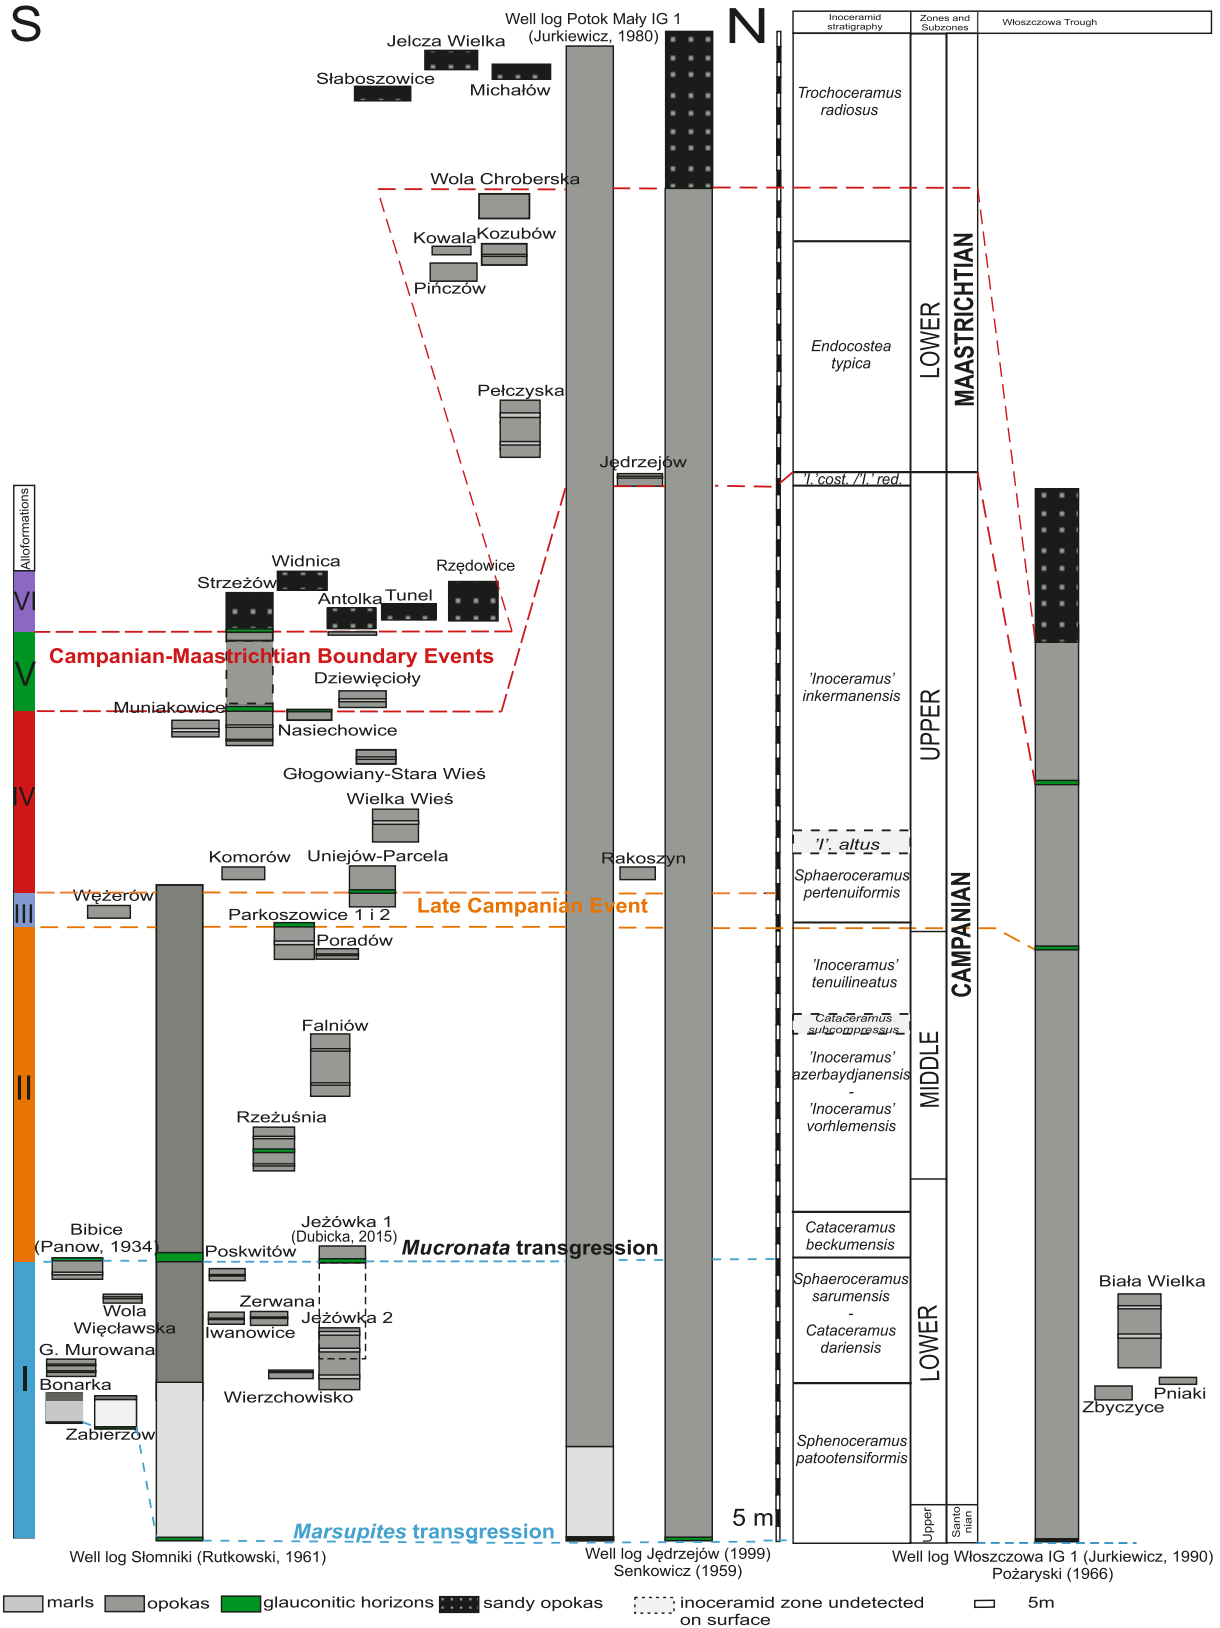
S

N

Well log Potok Mały IG 1 (Jurkiewicz, 1980)

Jelcza Wielka
Słaboszowice
Michałów
Wola Chroberska
Kowala
Kozubów
Pińczów
Pełczyska
Jędrzejów

| Inoceramid stratigraphy | Zones and Subzones | Włoszczowa Trough |
|---|---|---|

Trochoceramus radiosus
Endocostea typica
'I.'cost. /'I.' red.
'Inoceramus' inkermanensis
'I'. altus
Sphaeroceramus pertenuiformis
'Inoceramus' tenuilineatus
Cataceramus subcompressus
'Inoceramus' azerbaydjanensis
-
'Inoceramus' vorhlemensis
Cataceramus beckumensis
Sphaeroceramus sarumensis
-
Cataceramus dariensis
Sphenoceramus patootensiformis

LOWER
MAASTRICHTIAN
UPPER
CAMPANIAN
MIDDLE
LOWER
Upper
Santonian

Alloformations
VI
V
IV
III
II
I

Widnica
Strzeżów
Rzędowice
Antolka
Tunel
Campanian-Maastrichtian Boundary Events
Dziewięcioły
Muniakowice
Nasiechowice
Głogowiany-Stara Wieś
Wielka Wieś
Komorów
Uniejów-Parcela
Rakoszyn
Węzerów
Late Campanian Event
Parkoszowice 1 i 2
Poradów
Falniów
Rzeżuśnia
Bibice (Panow, 1934)
Poskwitów
Jeżówka 1 (Dubicka, 2015)
Mucronata transgression
Wola Więcławska
Zerwana
Iwanowice
Jeżówka 2
G. Murowana
Bonarka
Wierzchowisko
Zabierzów
Biała Wielka
Pniaki
Zbyczyce
5 m
Marsupites transgression

Well log Słomniki (Rutkowski, 1961)
Well log Jędrzejów (1999) Senkowicz (1959)
Well log Włoszczowa IG 1 (Jurkiewicz, 1990) Pożaryski (1966)

marls
opokas
glauconitic horizons
sandy opokas
inoceramid zone undetected on surface
5m